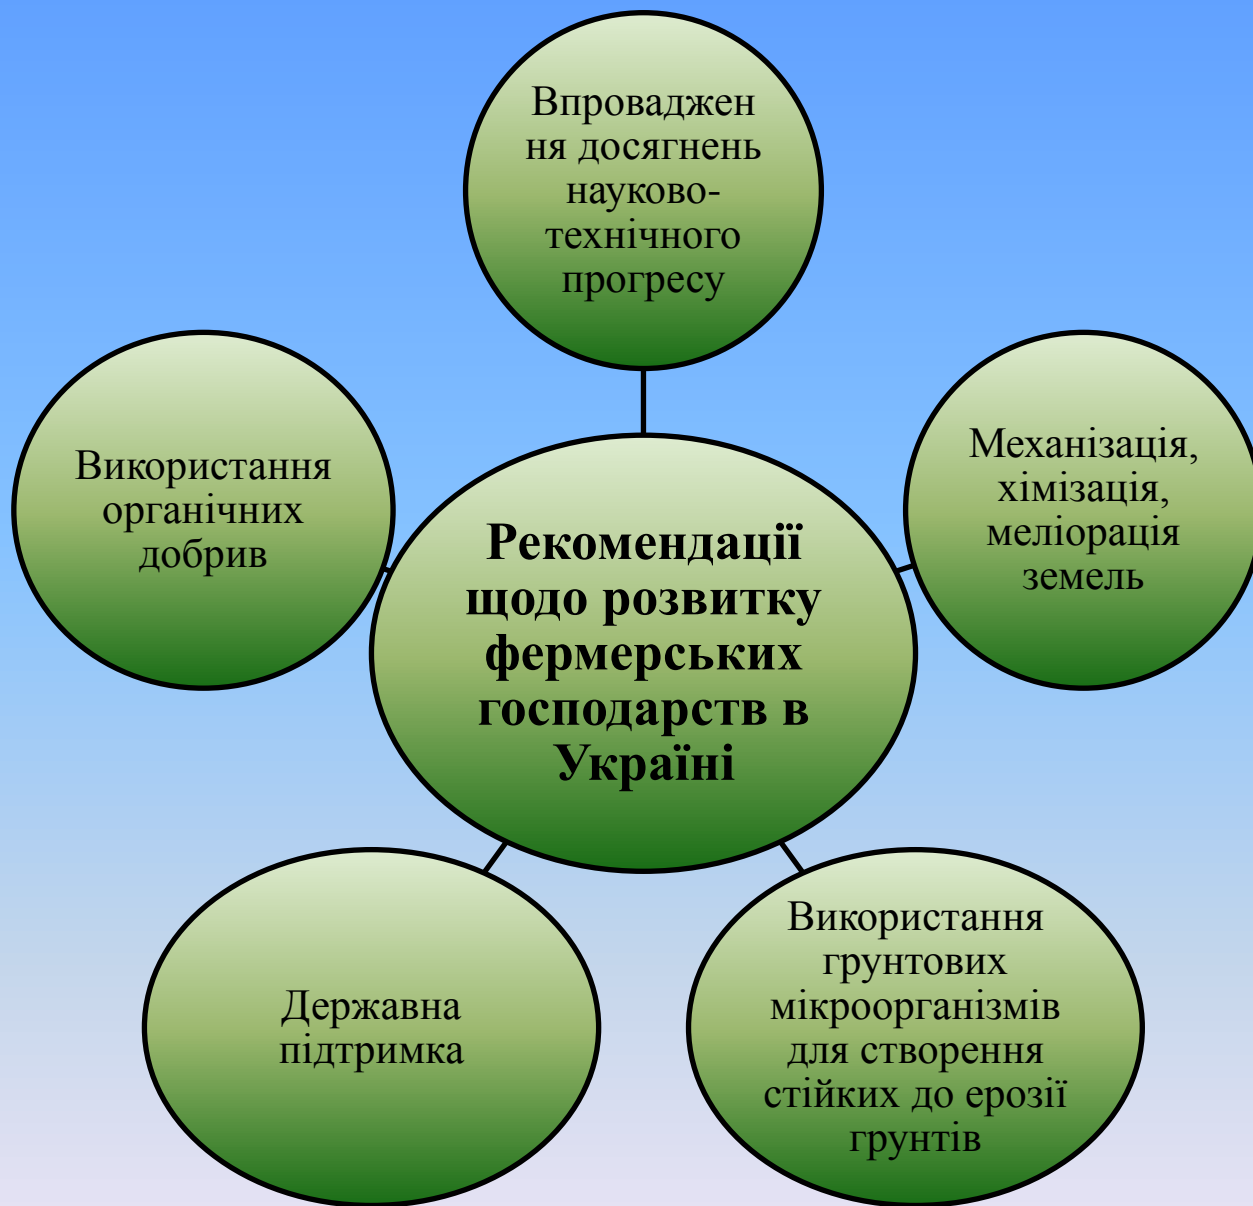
Впровадження досягнень науково-технічного прогресу

Використання органічних добрив

Рекомендації щодо розвитку фермерських господарств в Україні

Механізація, хімізація, меліорація земель

Державна підтримка

Використання грунтових мікроорганізмів для створення стійких до ерозії грунтів